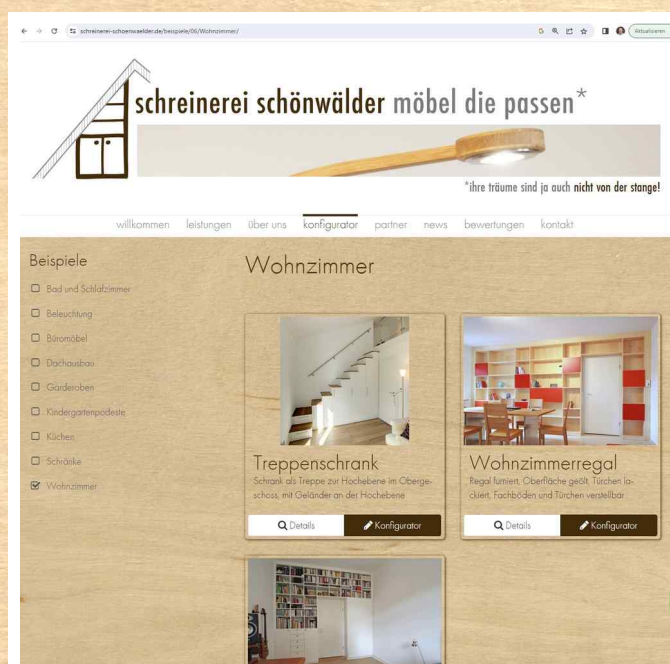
schreinerei-schoenwaelder.de/beispiele/06/Wohnzimmer/

Aktualisieren

schreinerei schönwälder möbel die passen*

*ihre träume sind ja auch nicht von der stange!

willkommen leistungen über uns konfigurator partner news bewertungen kontakt

Beispiele

Bad und Schlafzimmer

Beleuchtung

Büromöbel

Dachausbau

Garderoben

Kindergartenpodeste

Küchen

Schränke

Wohnzimmer

Wohnzimmer

Treppenschrank

Schrank als Treppe zur Hochebene im Obergeschoss, mit Geländer an der Hochebene

Details

Konfigurator

Wohnzimmerregal

Regal furniert, Oberfläche geölt, Türchen lackiert, Fachböden und Türchen verstellbar

Details

Konfigurator